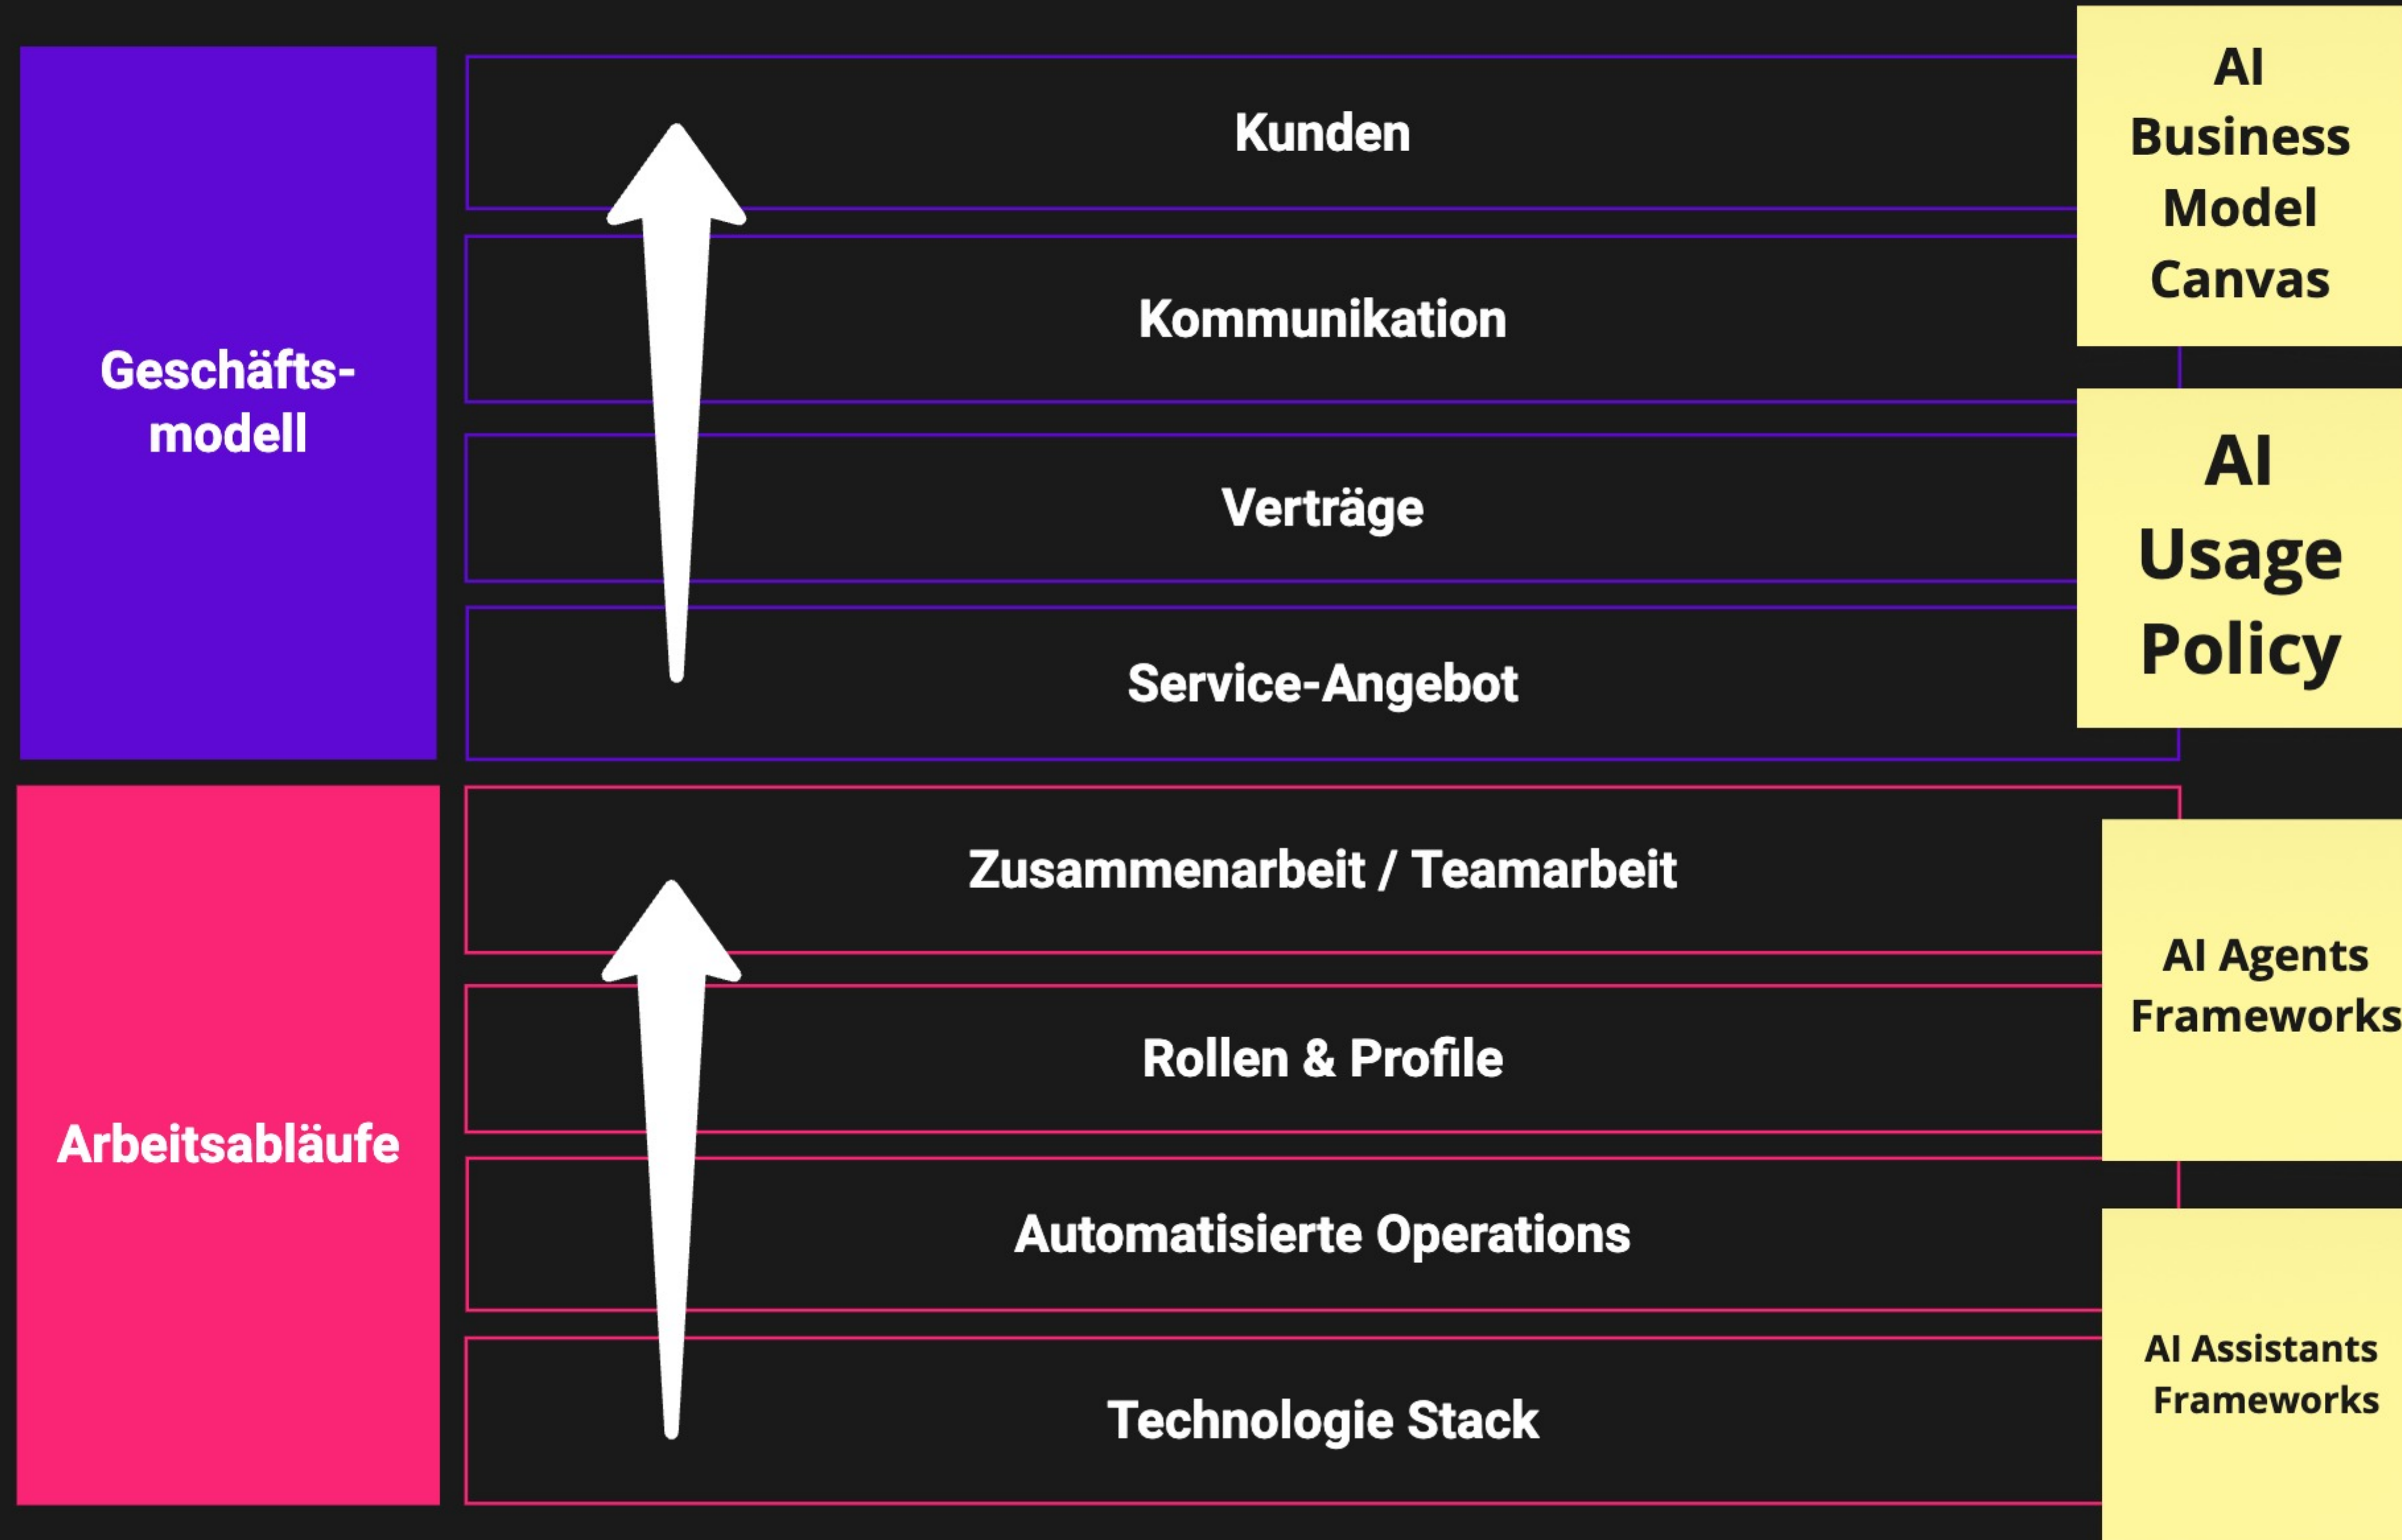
Geschäftsmodell

Kunden

Kommunikation

Verträge

Service-Angebot

AI Business Model Canvas

AI Usage Policy

Arbeitsabläufe

Zusammenarbeit / Teamarbeit

Rollen & Profile

Automatisierte Operations

Technologie Stack

AI Agents Frameworks

AI Assistants Frameworks